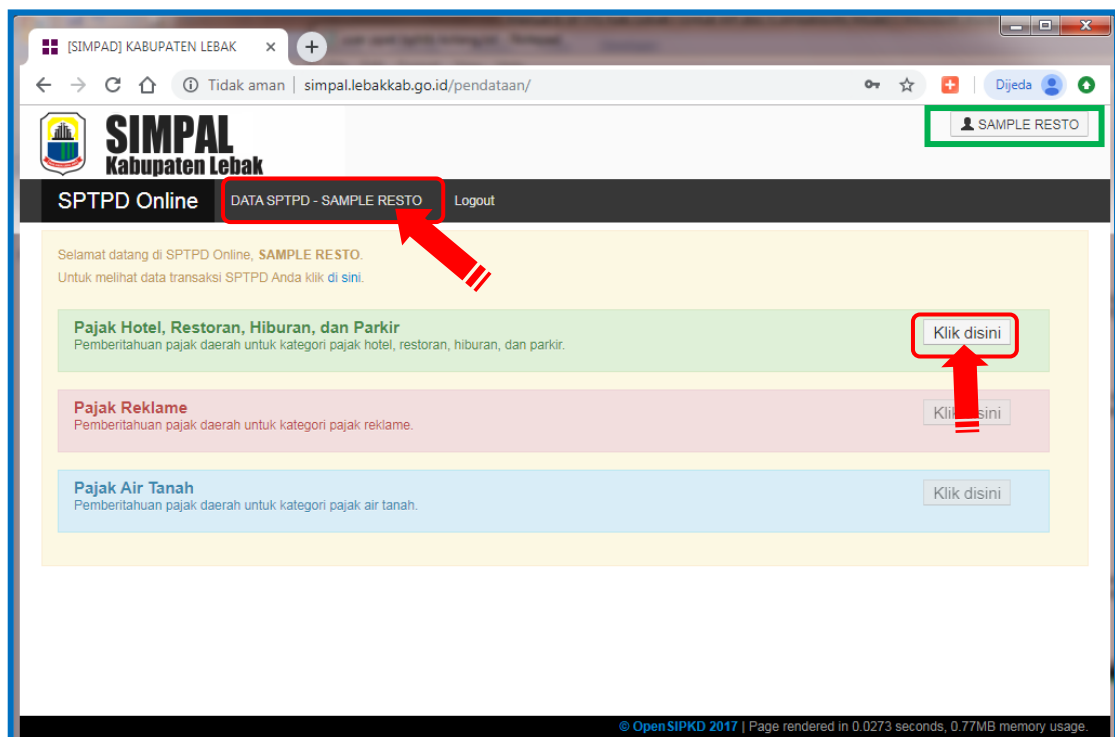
[SIMPAD] KABUPATEN LEBAK ×
+
Tidak aman | simpal.lebakkab.go.id/pendataan/
Dijeda

SIMPAL
Kabupaten Lebak

SAMPLE RESTO

SPTPD Online
DATA SPTPD - SAMPLE RESTO
Logout

Selamat datang di SPTPD Online, SAMPLE RESTO.
Untuk melihat data transaksi SPTPD Anda klik di sini.

Pajak Hotel, Restoran, Hiburan, dan Parkir
Pemberitahuan pajak daerah untuk kategori pajak hotel, restoran, hiburan, dan parkir.
Klik disini

Pajak Reklame
Pemberitahuan pajak daerah untuk kategori pajak reklame.
Klik disini

Pajak Air Tanah
Pemberitahuan pajak daerah untuk kategori pajak air tanah.
Klik disini

© OpenSIPKD 2017 | Page rendered in 0.0273 seconds, 0.77MB memory usage.